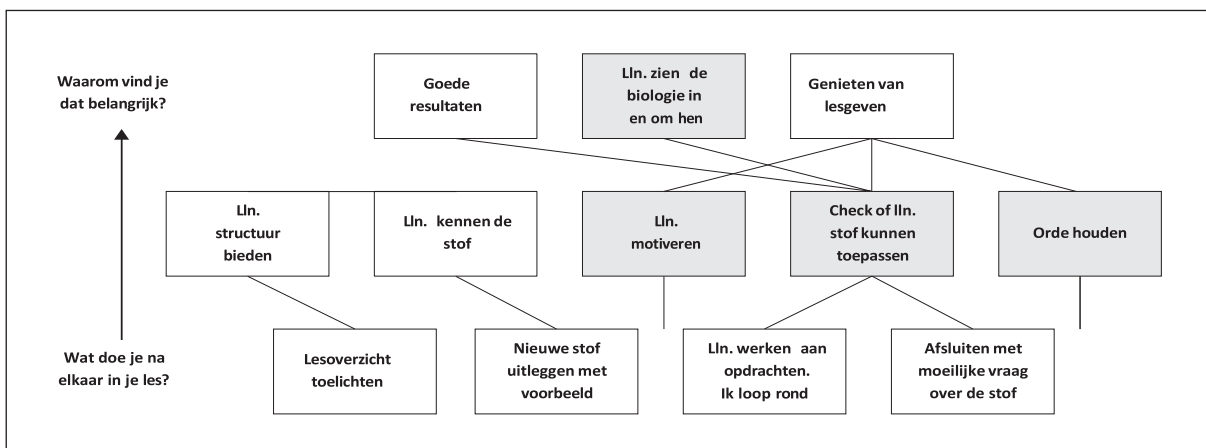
Waarom vind je dat belangrijk?

Goede resultaten

Lln. zien de biologie in en om hen

Genieten van lesgeven

Lln. structuur bieden

Lln. kennen de stof

Lln. motiveren

Check of lln. stof kunnen toepassen

Orde houden

Wat doe je na elkaar in je les?

Lesoverzicht toelichten

Nieuwe stof uitleggen met voorbeeld

Lln. werken aan opdrachten. Ik loop rond

Afsluiten met moeilijke vraag over de stof